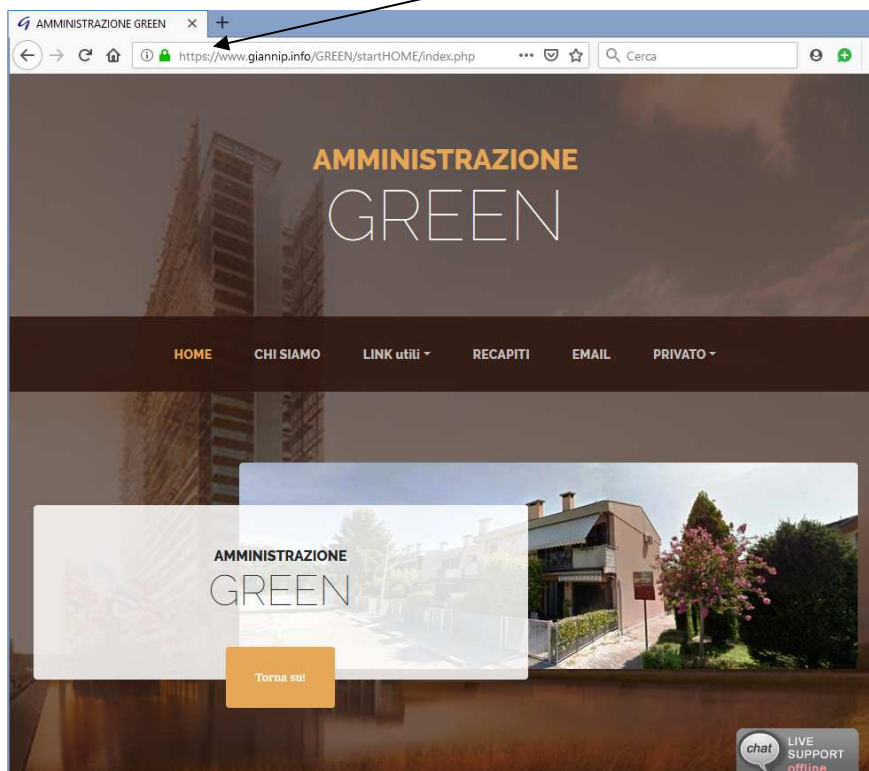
AMMINISTRAZIONE GREEN ×
+
https://www.giannip.info/GREEN/startHOME/index.php
Cerca

AMMINISTRAZIONE
GREEN

HOME
CHI SIAMO
LINK utili
RECAPITI
EMAIL
PRIVATO

AMMINISTRAZIONE
GREEN

Torna su!

chat
LIVE SUPPORT
offline